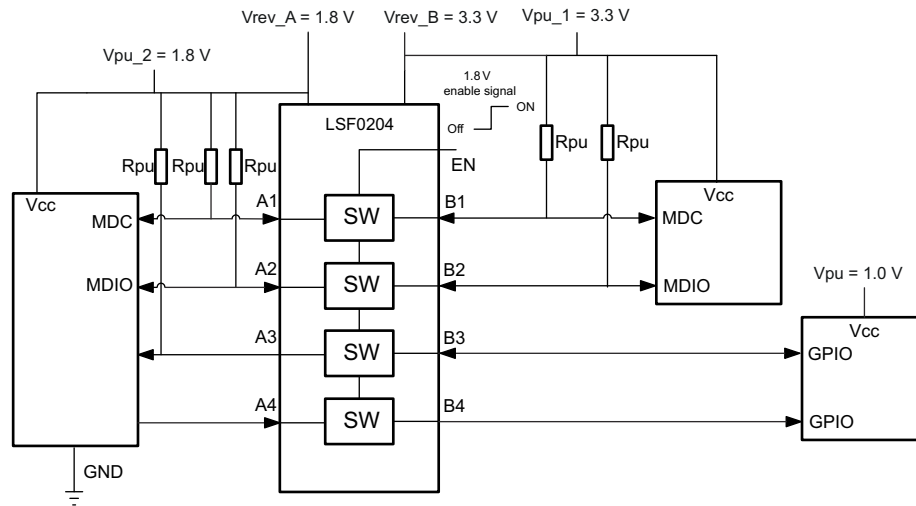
Vrev_A = 1.8 V
Vrev_B = 3.3 V
Vpu_1 = 3.3 V
Vpu_2 = 1.8 V
1.8 V enable signal
ON
Off
LSF0204
EN
Rpu
Rpu
Rpu
Rpu
Rpu
Vcc
MDC
MDIO
A1
A2
A3
A4
SW
SW
SW
SW
B1
B2
B3
B4
Vcc
MDC
MDIO
Vpu = 1.0 V
Vcc
GPIO
GPIO
GND